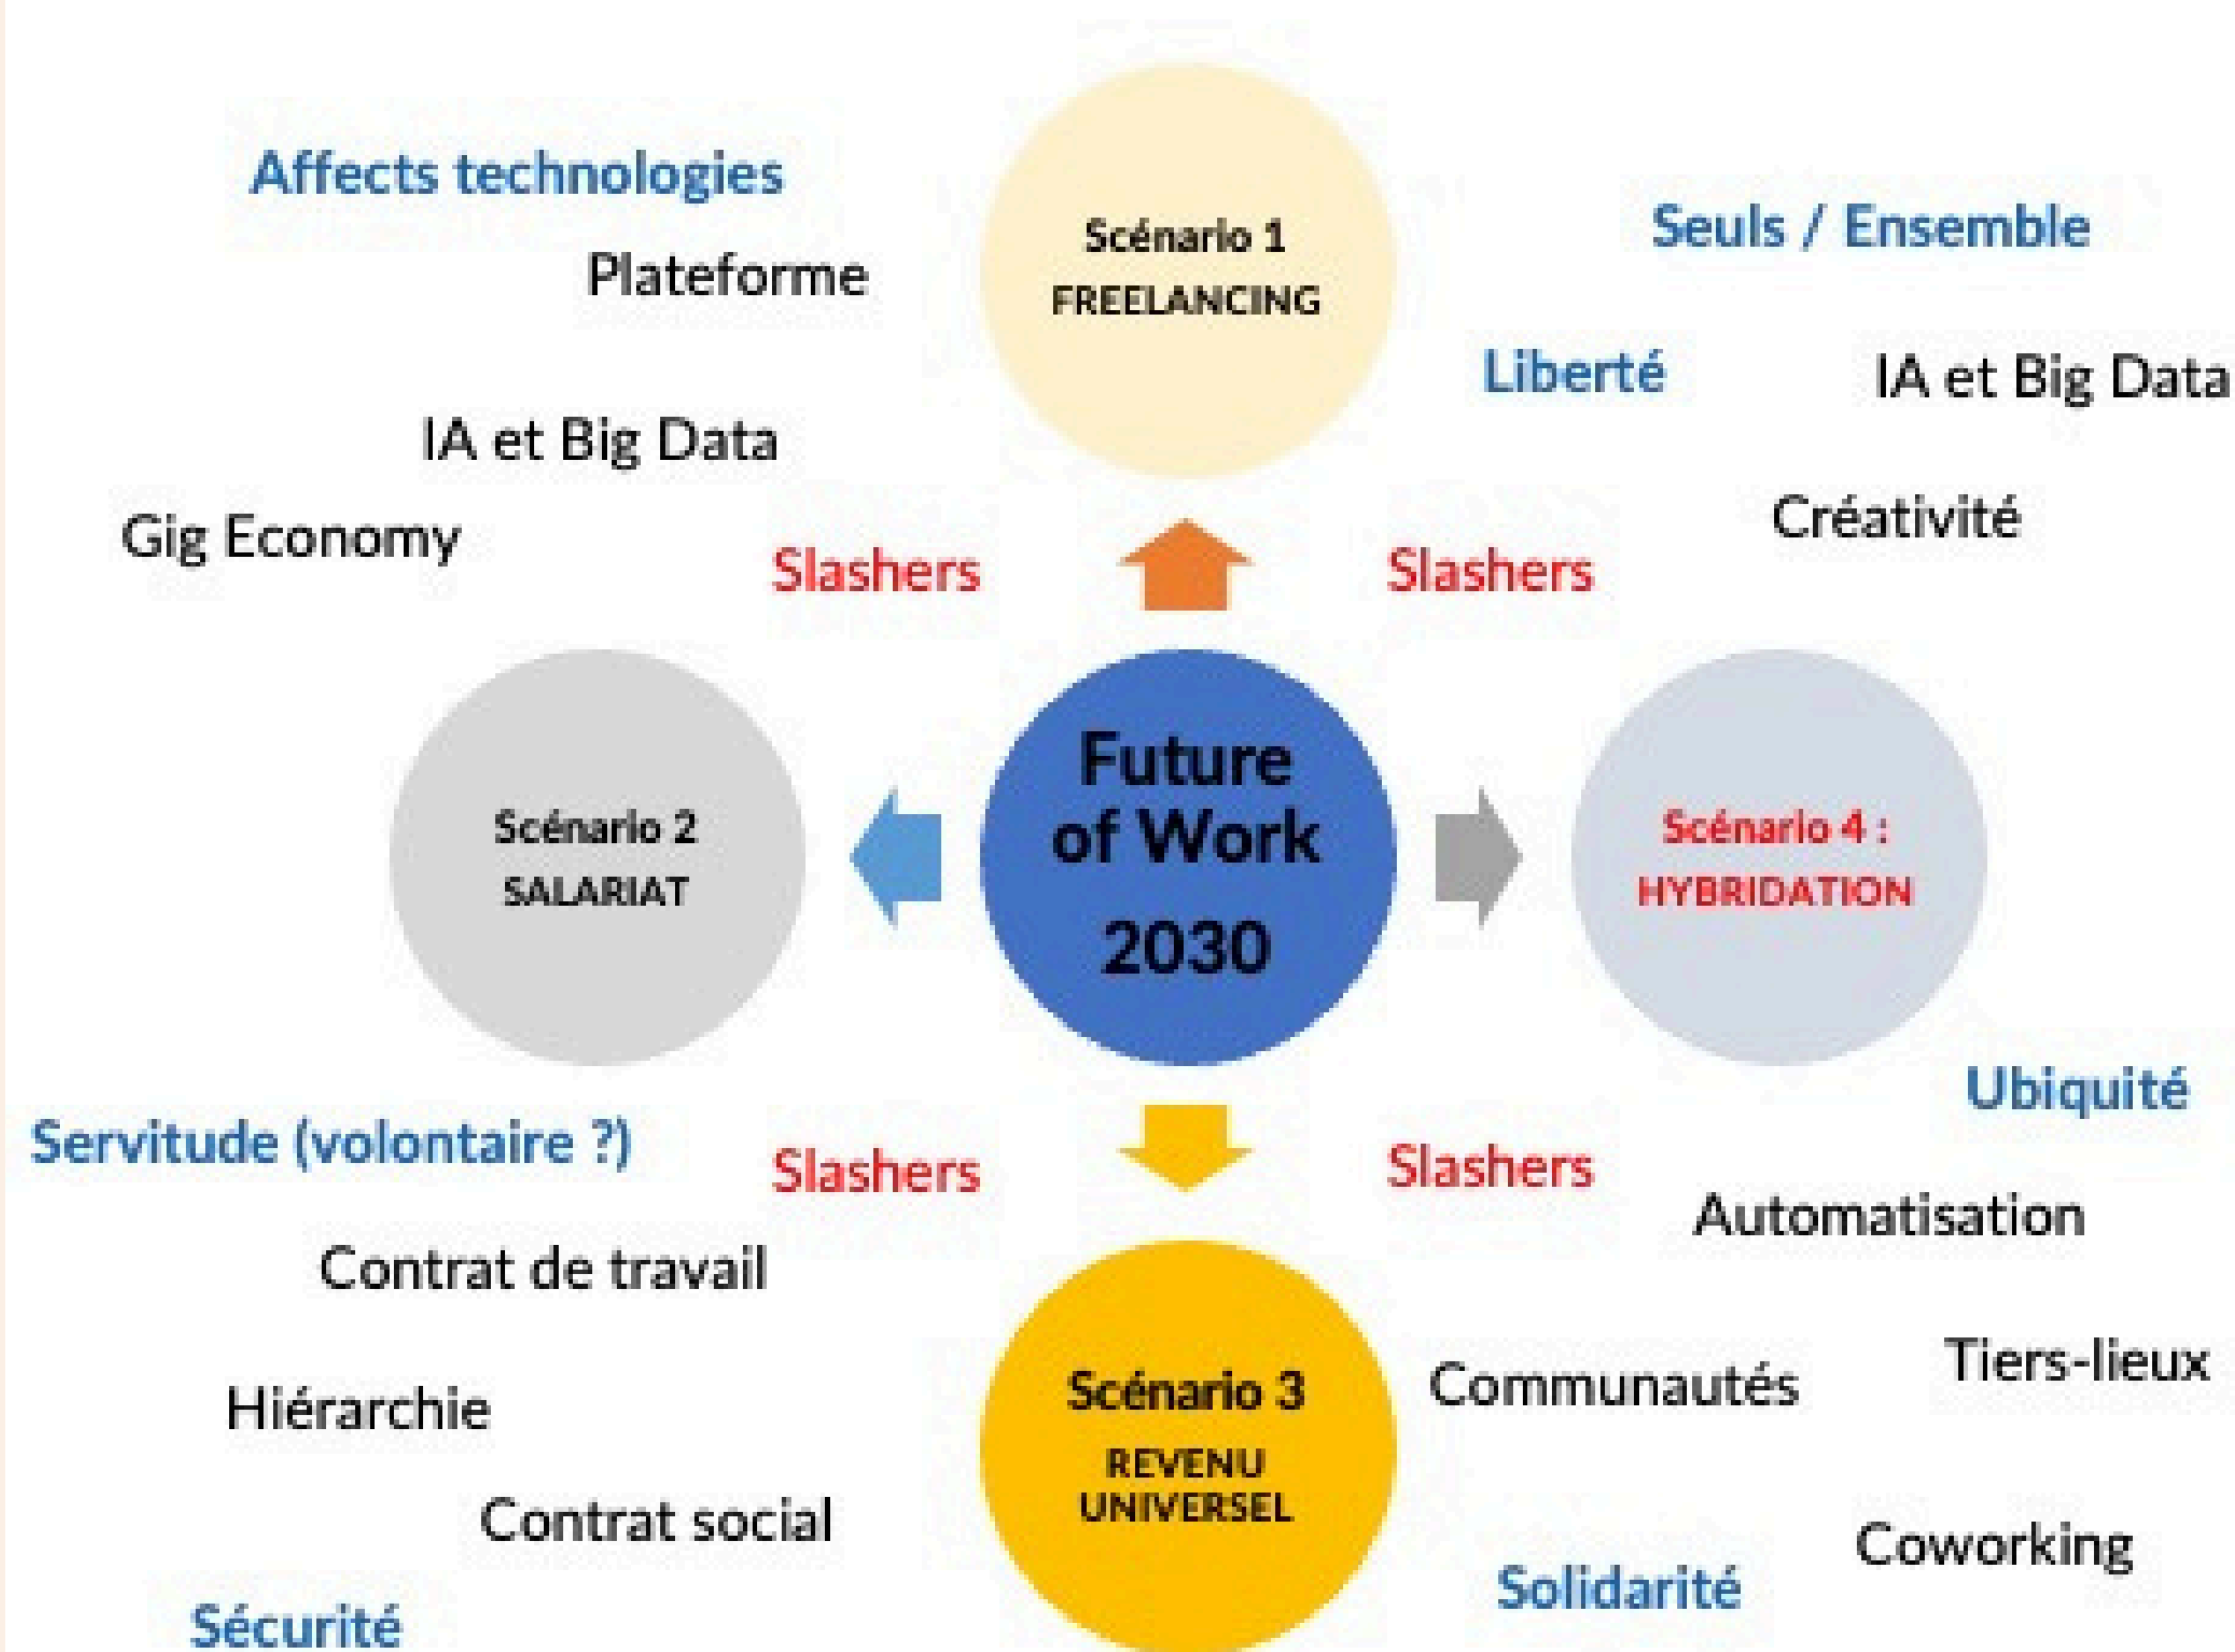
Affects technologies

Plateforme

Scénario 1
FREELANCING

Seuls / Ensemble

Liberté

IA et Big Data

IA et Big Data

Créativité

Gig Economy

Slashers

Slashers

Scénario 2
SALARIAT

Future of Work 2030

Scénario 4 :
HYBRIDATION

Ubiquité

Servitude (volontaire ?)

Slashers

Slashers

Automatisation

Contrat de travail

Tiers-lieux

Communautés

Scénario 3
REVENU UNIVERSEL

Hiérarchie

Contrat social

Coworking

Solidarité

Sécurité